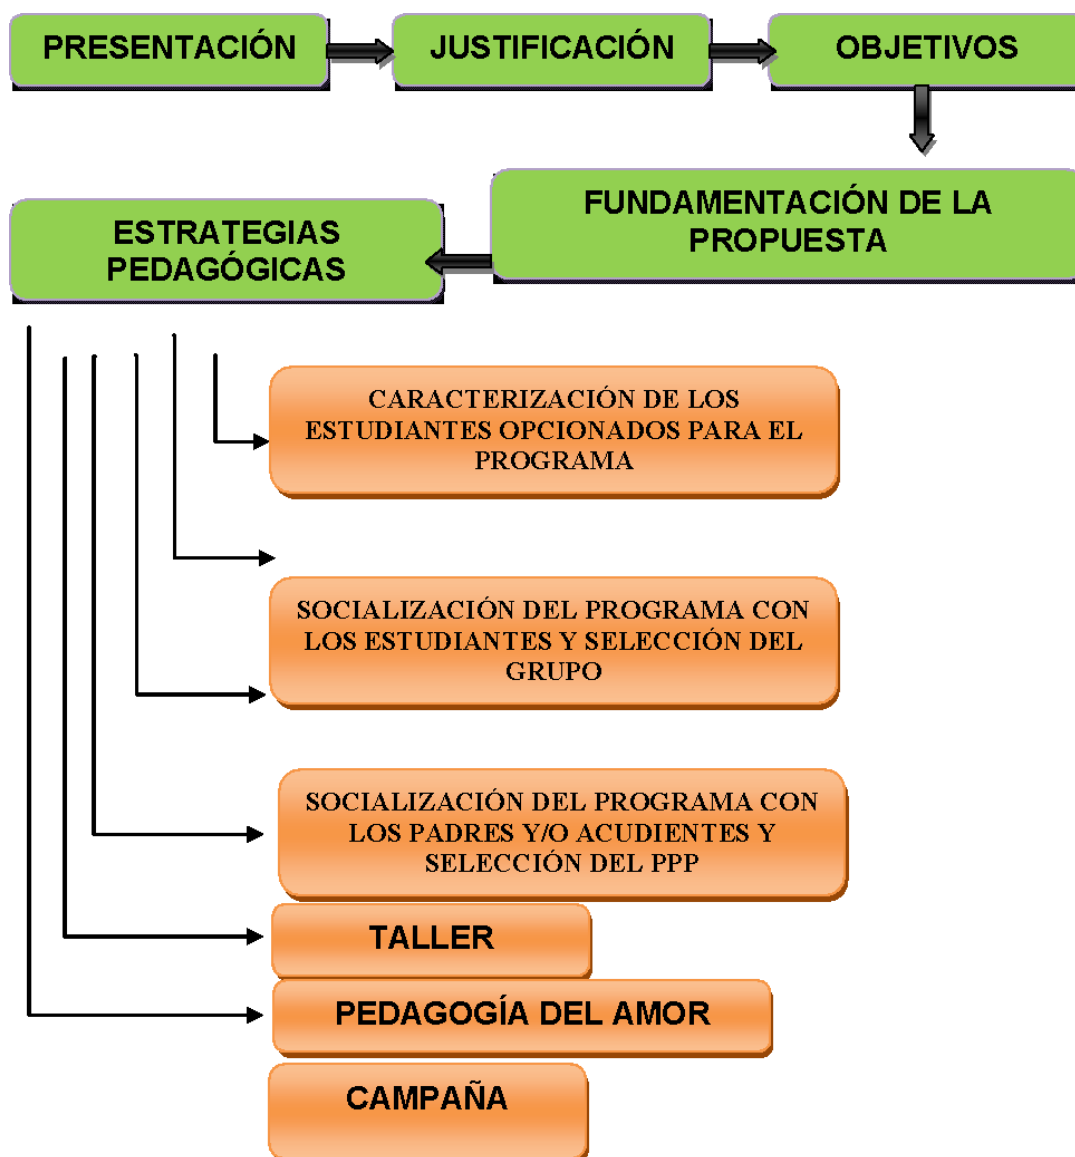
PRESENTACIÓN

JUSTIFICACIÓN

OBJETIVOS

FUNDAMENTACIÓN DE LA PROPUESTA

ESTRATEGIAS PEDAGÓGICAS

CARACTERIZACIÓN DE LOS ESTUDIANTES OPCIONADOS PARA EL PROGRAMA

SOCIALIZACIÓN DEL PROGRAMA CON LOS ESTUDIANTES Y SELECCIÓN DEL GRUPO

SOCIALIZACIÓN DEL PROGRAMA CON LOS PADRES Y/O ACUDIENTES Y SELECCIÓN DEL PPP

TALLER

PEDAGOGÍA DEL AMOR

CAMPAÑA